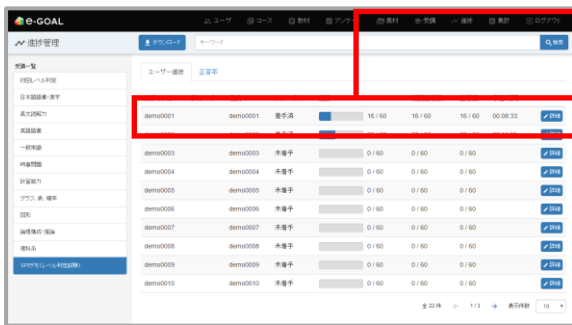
e-GOAL

ユーザ　コース　教材　アンケ　素材　受講　進捗　集計　ログアウト

進捗管理

ダウンロード　キーワード　検索

受講一覧

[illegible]
日本語語彙・漢字
長文読解力
英語語彙
一般常識
時事問題
計算能力
グラフ、表、確率
図形
論理構成・推論
理科系
SPI模擬(レベル判定試験)

ユーザー進捗　正答率

| | | | | | | | | |
|---|---|---|---|---|---|---|---|---|
| demo0001 | demo0001 | 着手済 | 16 / 60 | 16 / 60 | 16 / 60 | 00:08:33 | 詳細 |
| demo0002 | | | | | | | 詳細 |
| demo0003 | demo0003 | 未着手 | 0 / 60 | 0 / 60 | 0 / 60 | | 詳細 |
| demo0004 | demo0004 | 未着手 | 0 / 60 | 0 / 60 | 0 / 60 | | 詳細 |
| demo0005 | demo0005 | 未着手 | 0 / 60 | 0 / 60 | 0 / 60 | | 詳細 |
| demo0006 | demo0006 | 未着手 | 0 / 60 | 0 / 60 | 0 / 60 | | 詳細 |
| demo0007 | demo0007 | 未着手 | 0 / 60 | 0 / 60 | 0 / 60 | | 詳細 |
| demo0008 | demo0008 | 未着手 | 0 / 60 | 0 / 60 | 0 / 60 | | 詳細 |
| demo0009 | demo0009 | 未着手 | 0 / 60 | 0 / 60 | 0 / 60 | | 詳細 |
| demo0010 | demo0010 | 未着手 | 0 / 60 | 0 / 60 | 0 / 60 | | 詳細 |

全 22件　←　1/3　→　表示件数　10